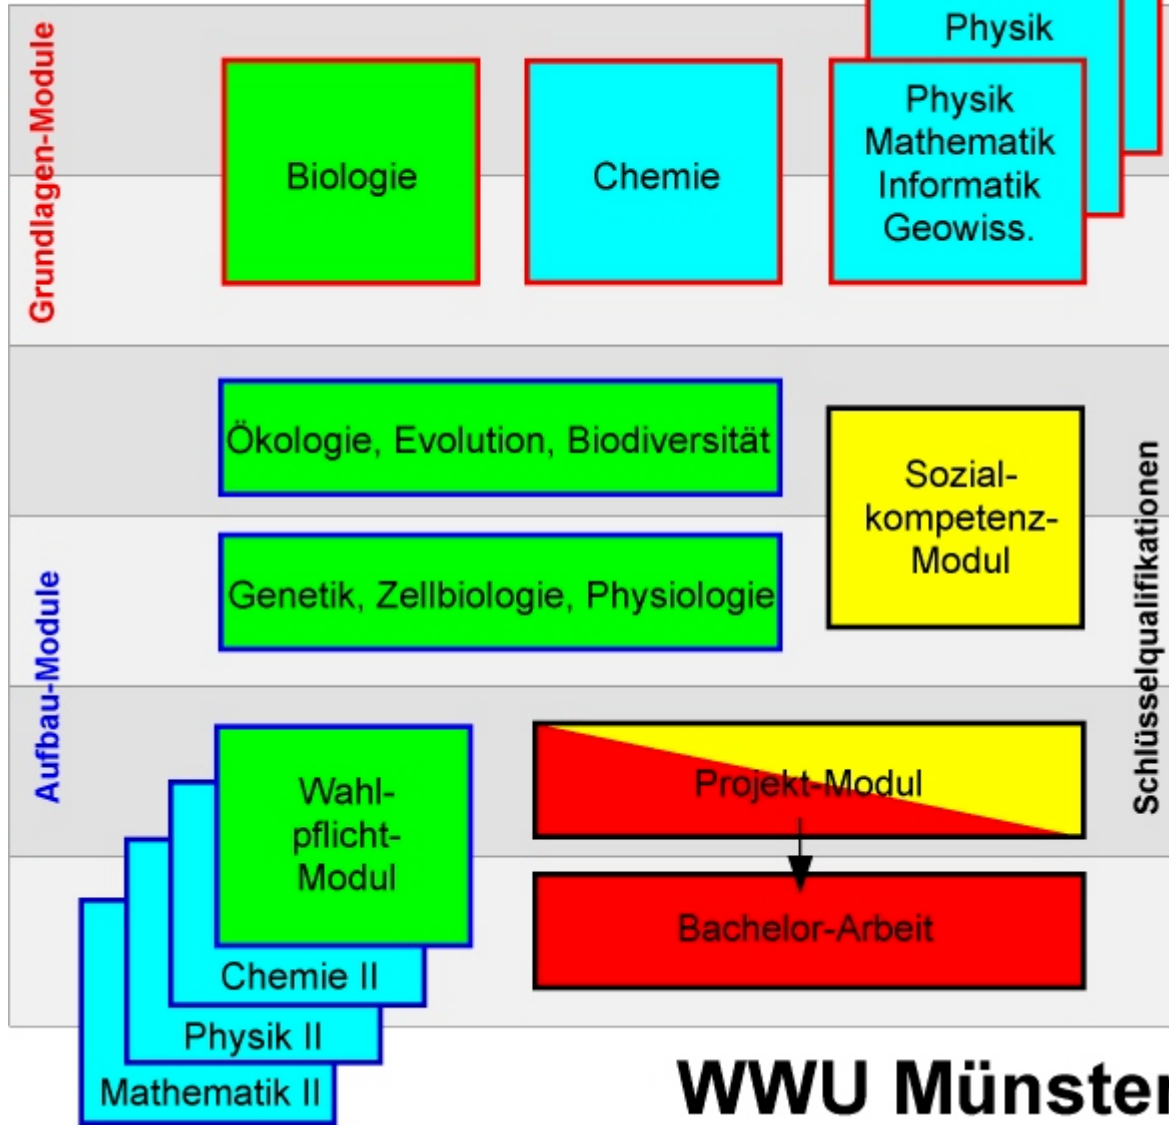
Grundlagen-Module

Biologie

Chemie

Physik

Physik
Mathematik
Informatik
Geowiss.

Ökologie, Evolution, Biodiversität

Genetik, Zellbiologie, Physiologie

Sozialkompetenz-Modul

Schlüsselqualifikationen

Aufbau-Module

Wahlpflicht-Modul

Chemie II

Physik II

Mathematik II

Projekt-Modul

Bachelor-Arbeit

WWU Münste